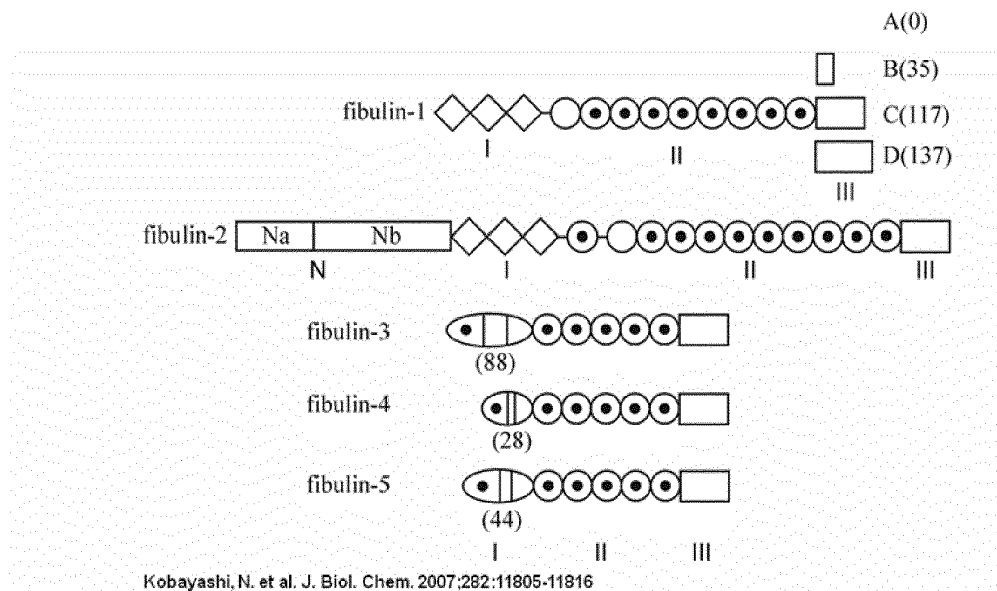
A(0)

B(35)

fibulin-1

C(117)

I

II

D(137)

III

fibulin-2 Na Nb

N

I

II

III

fibulin-3

(88)

fibulin-4

(28)

fibulin-5

(44)

I II III

Kobayashi, N. et al. J. Biol. Chem. 2007;282:11805-11816